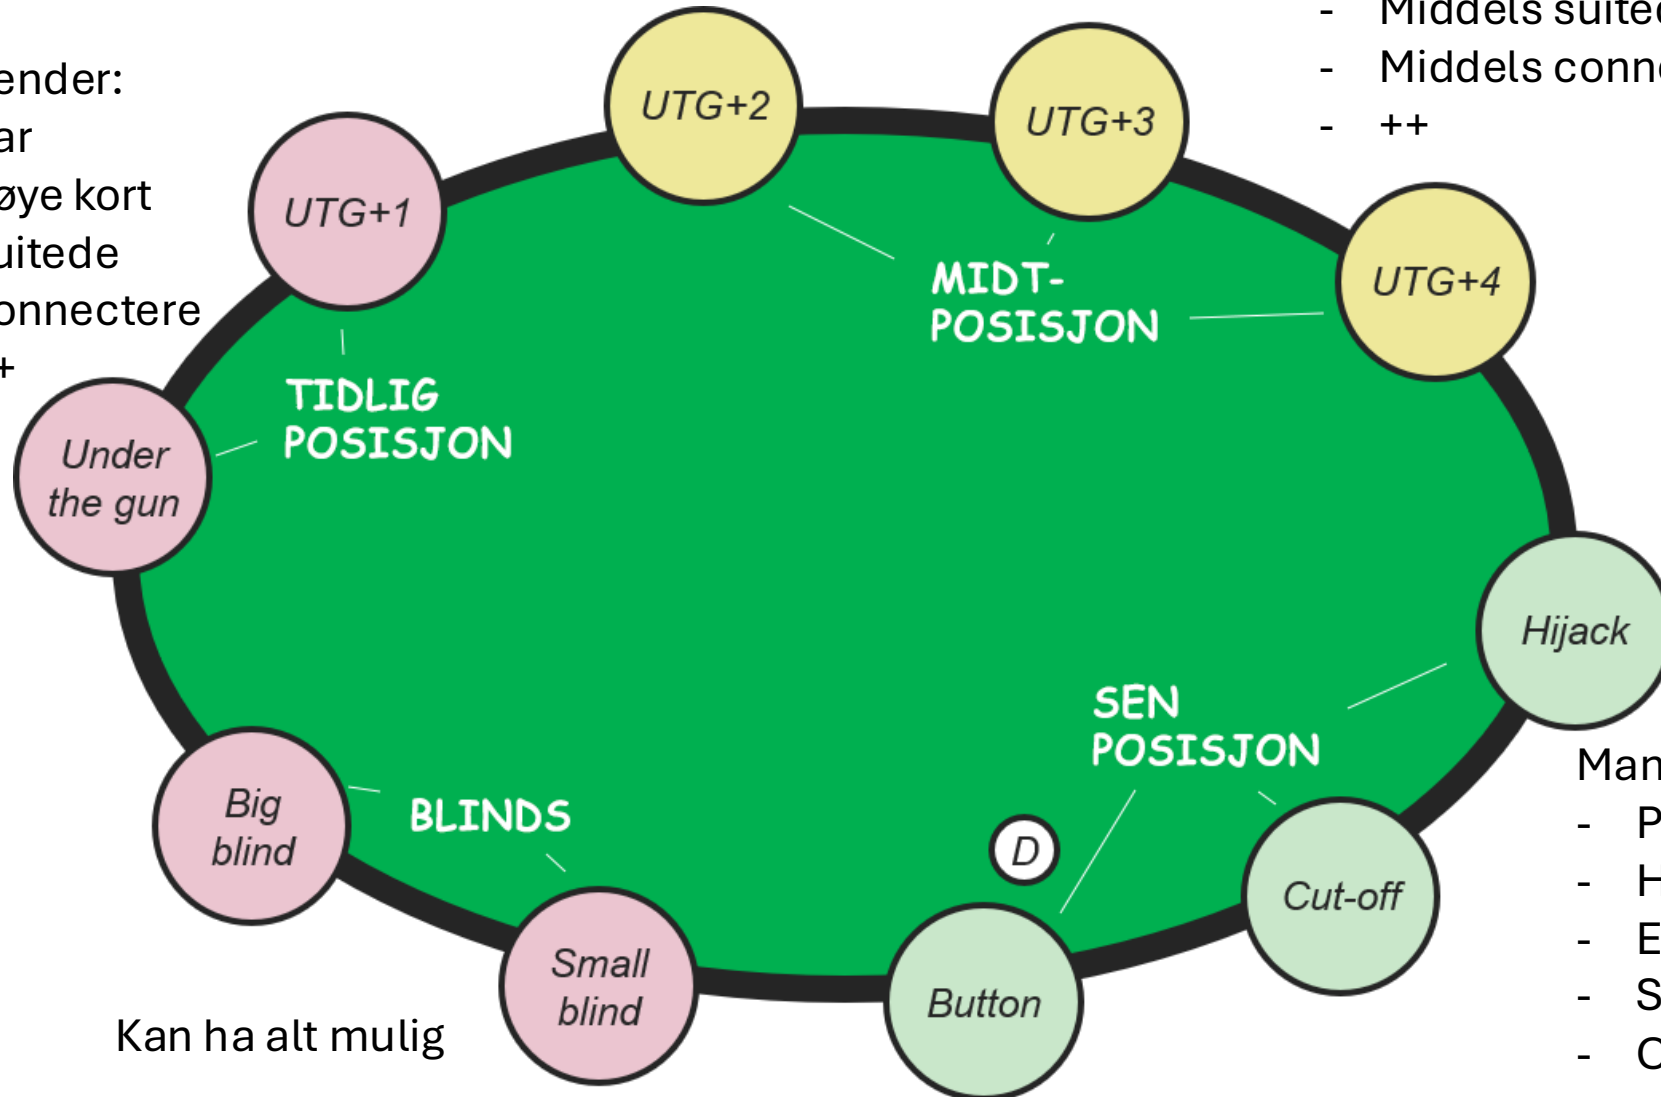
ender:
ar
øye kort
uitede
onnectere
+

- Middels suite
- Middels conn
- ++

UTG+2
UTG+3
UTG+1
UTG+4
MIDT-POSISJON
TIDLIG POSISJON
Under the gun
Hijack
SEN POSISJON
Man
- P
- H
- E
- S
- C
Big blind
BLINDS
D
Cut-off
Small blind
Button
Kan ha alt mulig